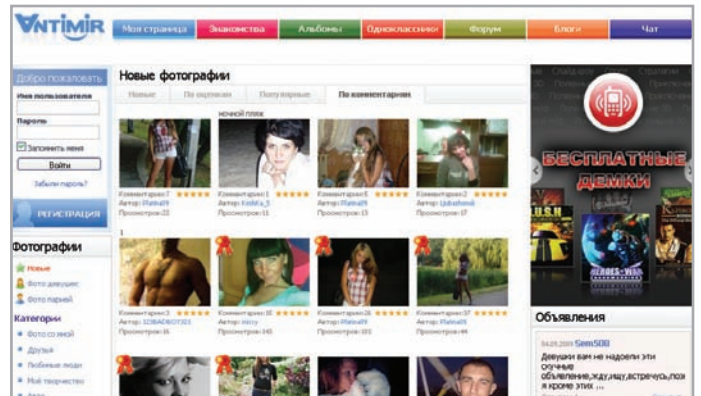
VNTIMIR

Моя страница | Знакомства | Альбомы | Одноклассники | Форум | Блоги | Чат

Добро пожаловать
Имя пользователя
Пароль
Запомнить меня
Войти
Забыли пароль?
РЕГИСТРАЦИЯ

Фотографии
Новые
Фото девушек
Фото парней
Категории
Фото со мной
Друзья
Любимые люди
Моё творчество

Новые фотографии
Новые | По оценкам | Популярные | По комментариям

ночной пляж

Комментарии:7 Автор: Matra49 Просмотров:22
Комментарии:1 Автор: Kodd_a_5 Просмотров:11
Комментарии:5 Автор: Matra49 Просмотров:15
Комментарии:2 Автор: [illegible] Просмотров:17

1

Комментарии:3 Автор: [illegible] Просмотров:16
Комментарии:10 Автор: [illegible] Просмотров:140
Комментарии:26 Автор: Matra49 Просмотров:101
Комментарии:37 Автор: Matra49 Просмотров:44

БЕСПЛАТНЫЕ ДЕМКИ

Объявления
04.09.2009 Sem508
Девушки вам не надоели эти скучные объявление,жду,ищу,встречусь,познакомлюсь и кроме этих ...